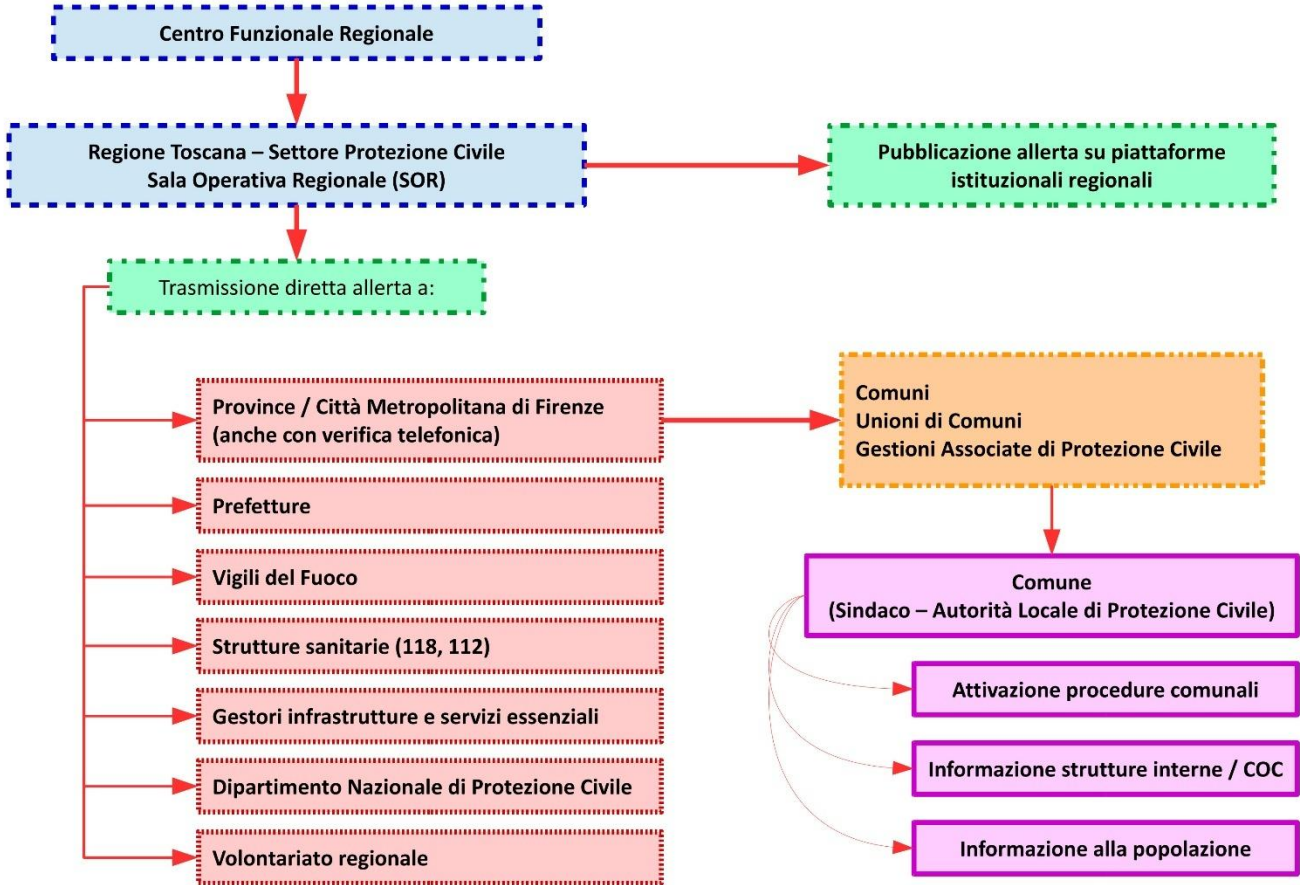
Centro Funzionale Regionale

Regione Toscana – Settore Protezione Civile
Sala Operativa Regionale (SOR)

Pubblicazione allerta su piattaforme istituzionali regionali

Trasmissione diretta allerta a:

Province / Città Metropolitana di Firenze (anche con verifica telefonica)

Prefetture

Vigili del Fuoco

Strutture sanitarie (118, 112)

Gestori infrastrutture e servizi essenziali

Dipartimento Nazionale di Protezione Civile

Volontariato regionale

Comuni
Unioni di Comuni
Gestioni Associate di Protezione Civile

Comune
(Sindaco – Autorità Locale di Protezione Civile)

Attivazione procedure comunali

Informazione strutture interne / COC

Informazione alla popolazione